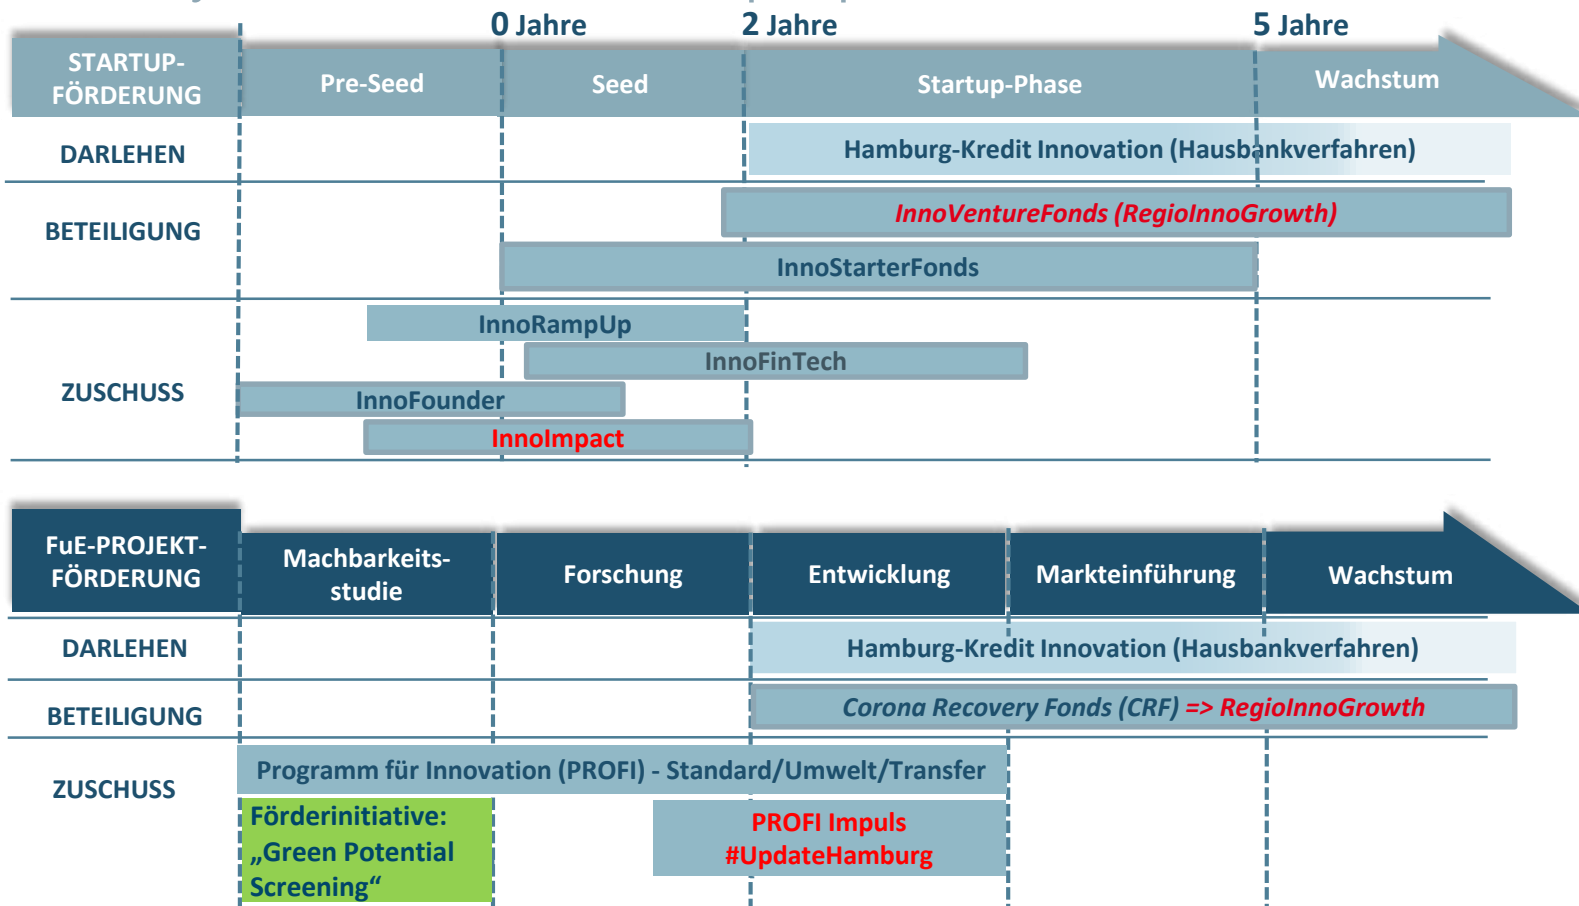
0 Jahre
2 Jahre
5 Jahre

STARTUP-FÖRDERUNG
Pre-Seed
Seed
Startup-Phase
Wachstum

DARLEHEN
Hamburg-Kredit Innovation (Hausbankverfahren)

BETEILIGUNG
InnoVentureFonds (RegioInnoGrowth)
InnoStarterFonds

ZUSCHUSS
InnoRampUp
InnoFinTech
InnoFounder
InnoImpact

FuE-PROJEKT-FÖRDERUNG
Machbarkeitsstudie
Forschung
Entwicklung
Markteinführung
Wachstum

DARLEHEN
Hamburg-Kredit Innovation (Hausbankverfahren)

BETEILIGUNG
Corona Recovery Fonds (CRF) => RegioInnoGrowth

ZUSCHUSS
Programm für Innovation (PROFI) - Standard/Umwelt/Transfer
Förderinitiative: „Green Potential Screening“
PROFI Impuls #UpdateHamburg